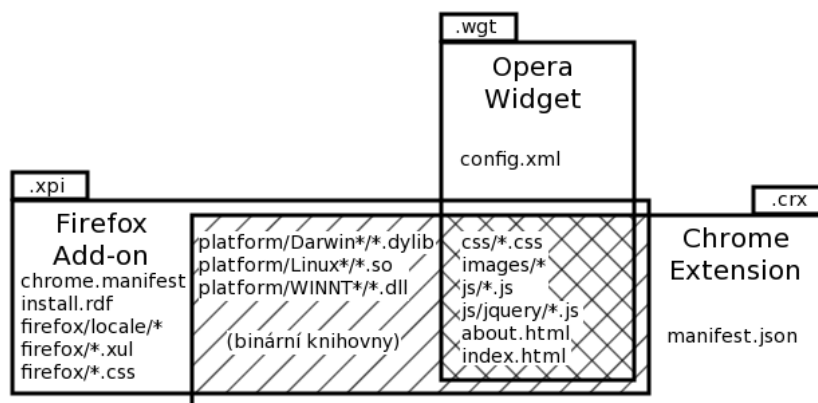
.wgt

Opera Widget

config.xml

.xpi

Firefox Add-on

chrome.manifest
install.rdf
firefox/locale/*
firefox/*.xul
firefox/*.css

platform/Darwin*/*.dylib
platform/Linux*/*.so
platform/WINNT*/*.dll

(binární knihovny)

css/*.css
images/*
js/*.js
js/jquery/*.js
about.html
index.html

.crx

Chrome Extension

manifest.json